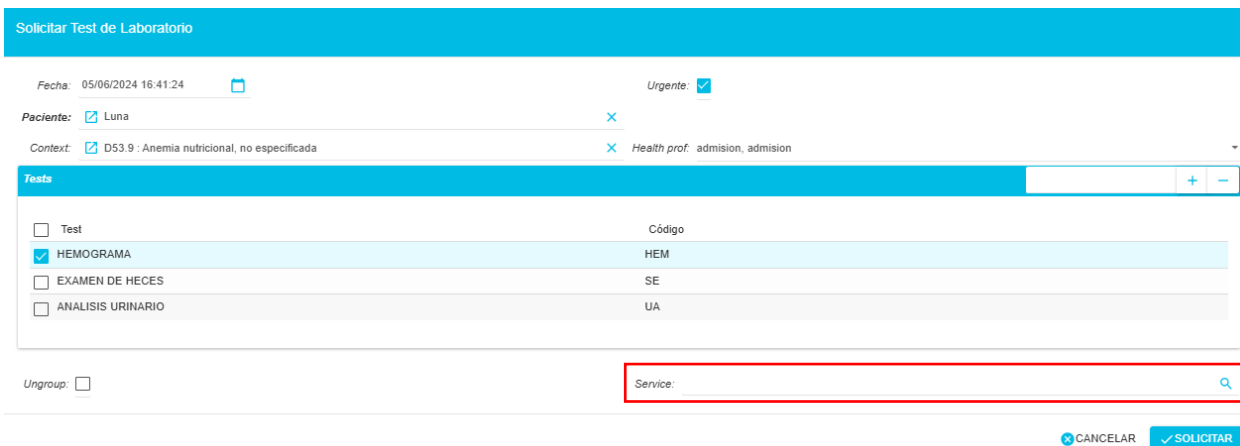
Solicitar Test de Laboratorio

Fecha: 05/06/2024 16:41:24

Urgente:

Paciente: Luna

Context: D53.9 : Anemia nutricional, no especificada

Health prof: admision, admision

Tests

+ −

| Test | Código |
|---|---|
| HEMOGRAMA | HEM |
| EXAMEN DE HECES | SE |
| ANALISIS URINARIO | UA |

Ungroup:

Service:

CANCELAR SOLICITAR